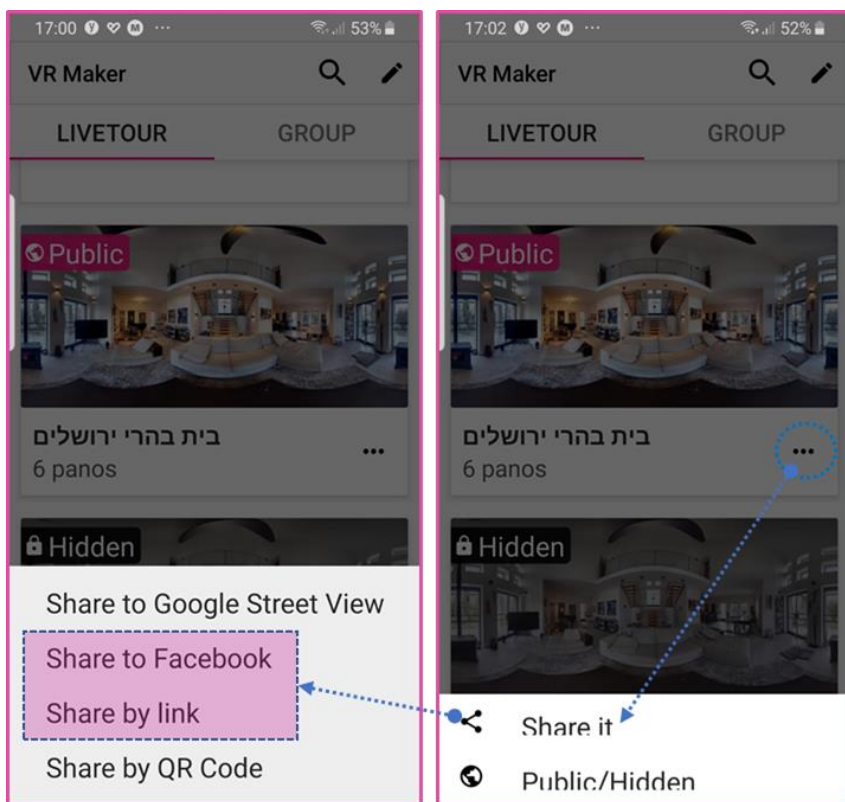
17:00 ··· 53%

VR Maker

LIVETOUR GROUP

Public

בית בהרי ירושלים
6 panos
•••

Hidden

Share to Google Street View

Share to Facebook

Share by link

Share by QR Code

17:02 ··· 52%

VR Maker

LIVETOUR GROUP

Public

בית בהרי ירושלים
6 panos
•••

Hidden

Share it

Public/Hidden